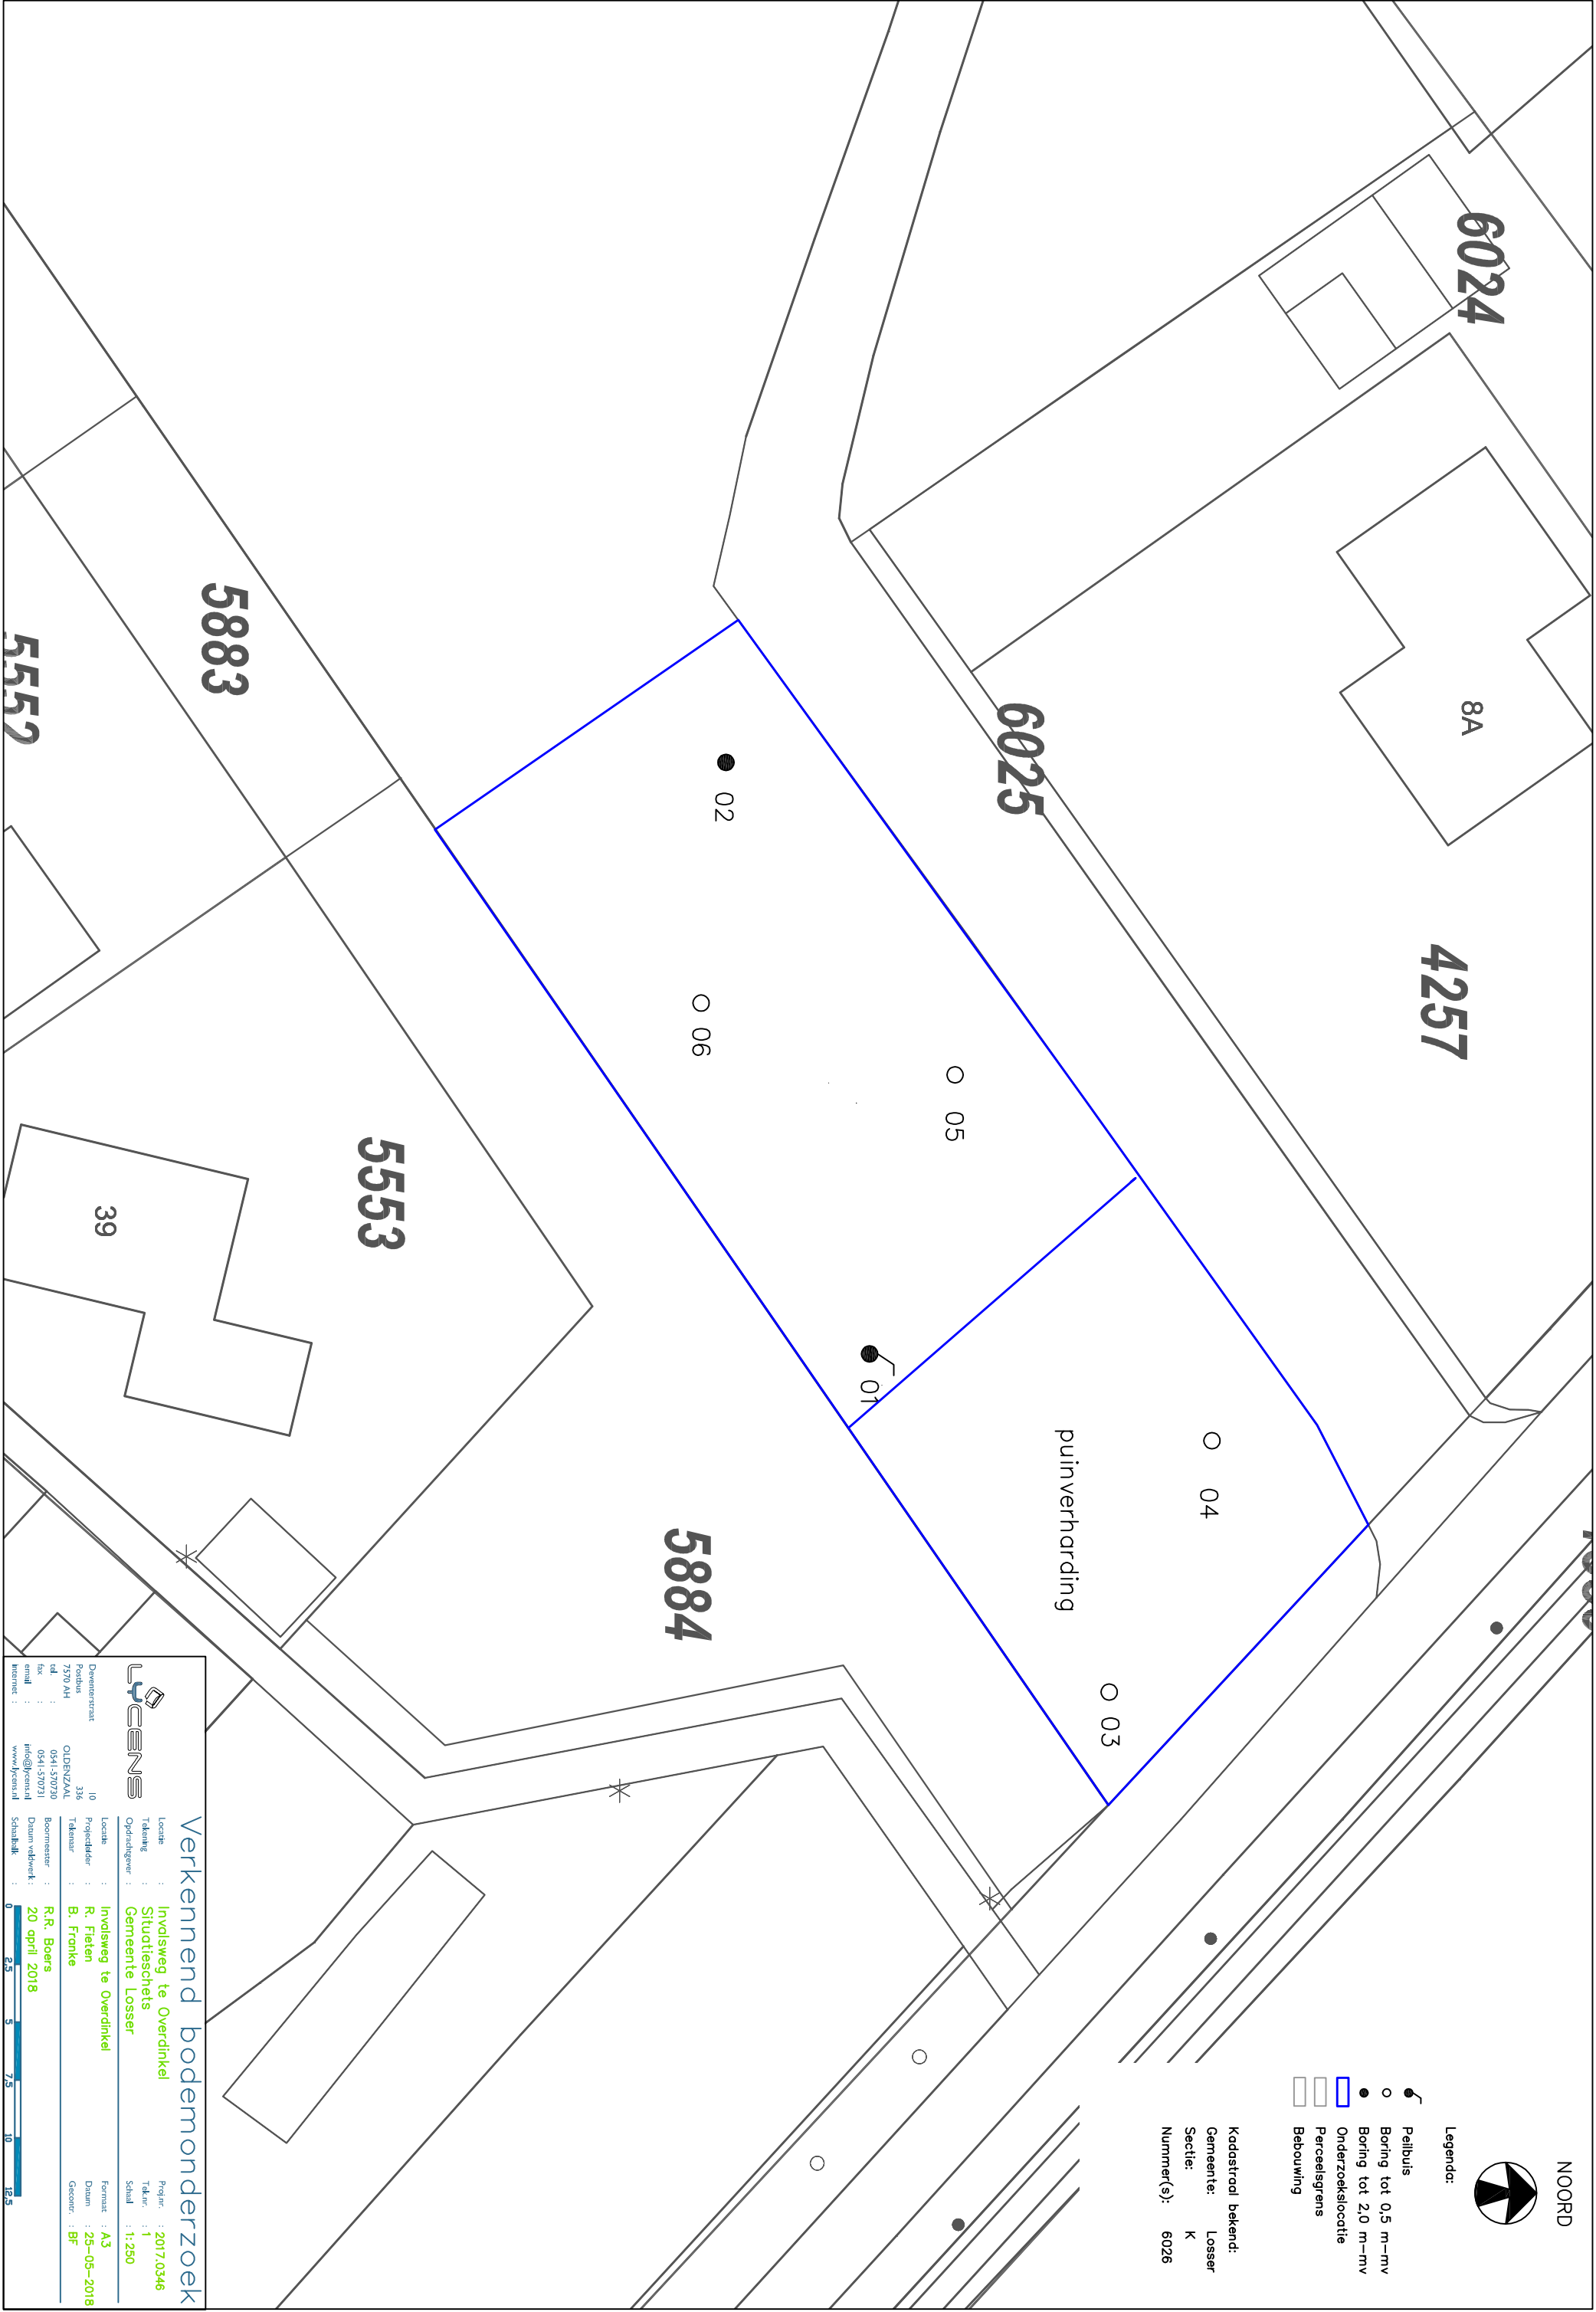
6024
5883
5552
6025
8A
4257
02
06
05
5553
39
01
puinverharding
04
5884
03
NOORD
Legenda:
Peilbuis
Boring tot 0,5 m-mv
Boring tot 2,0 m-mv
Onderzoekslocatie
Perceelsgrens
Bebouwing
Kadastraal bekend:
Gemeente: Losser
Sectie: K
Nummer(s): 6026
LYCENS
Deurnerstraat 10
Postbus 336
7570 AH OLDENZAAL
tel. : 0541-570730
fax : 0541-570731
email : info@lycens.nl
internet : www.lycens.nl
Verkennend bodemonderzoek
Locatie : Invalsweg te Overdinkel
Tekening : Situatieschets
Opdrachtgever : Gemeente Losser
Locatie : Invalsweg te Overdinkel
Projectleider : R. Fleten
Tekenaar : B. Franke
Boormeester : R.R. Boers
Datum veldwerk : 20 april 2018
Schaalbalk
Projnr. : 2017.0346
Tek.nr. : 1
Schaal : 1:250
Formaat : A3
Datum : 25-05-2018
Gecontr. : BF
0 2,5 5 7,5 10 12,5